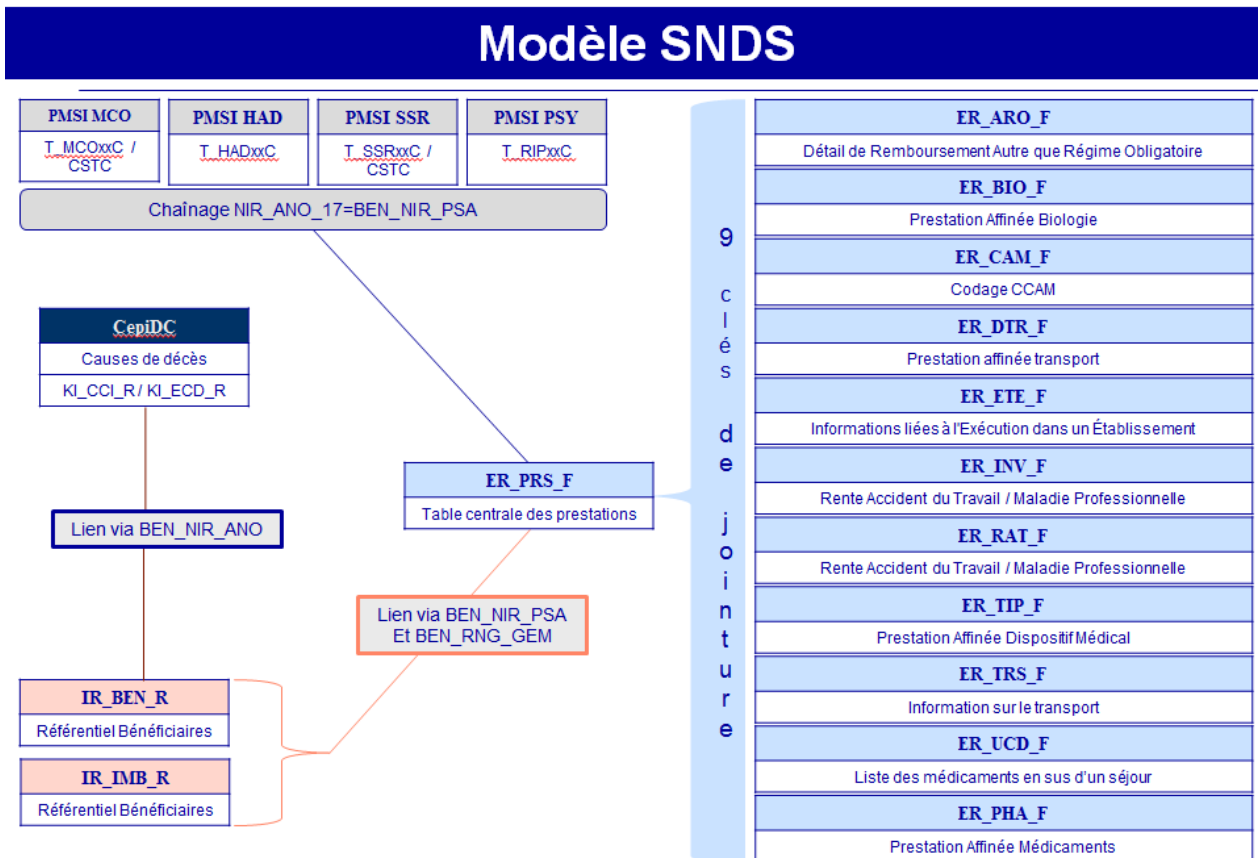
Modèle SNDS

PMSI MCO
T_MCOxxC / CSTC

PMSI HAD
T_HADxxC

PMSI SSR
T_SSRxxC / CSTC

PMSI PSY
T_RIPxxC

Chaînage NIR_ANO_17=BEN_NIR_PSA

CepiDC
Causes de décès
KI_CCI_R / KI_ECD_R

Lien via BEN_NIR_ANO

ER_PRS_F
Table centrale des prestations

Lien via BEN_NIR_PSA Et BEN_RNG_GEM

IR_BEN_R
Référentiel Bénéficiaires

IR_IMB_R
Référentiel Bénéficiaires

9 clés de jointure

ER_ARO_F
Détail de Remboursement Autre que Régime Obligatoire

ER_BIO_F
Prestation Affinée Biologie

ER_CAM_F
Codage CCAM

ER_DTR_F
Prestation affinée transport

ER_ETE_F
Informations liées à l'Exécution dans un Établissement

ER_INV_F
Rente Accident du Travail / Maladie Professionnelle

ER_RAT_F
Rente Accident du Travail / Maladie Professionnelle

ER_TIP_F
Prestation Affinée Dispositif Médical

ER_TRS_F
Information sur le transport

ER_UCD_F
Liste des médicaments en sus d'un séjour

ER_PHA_F
Prestation Affinée Médicaments